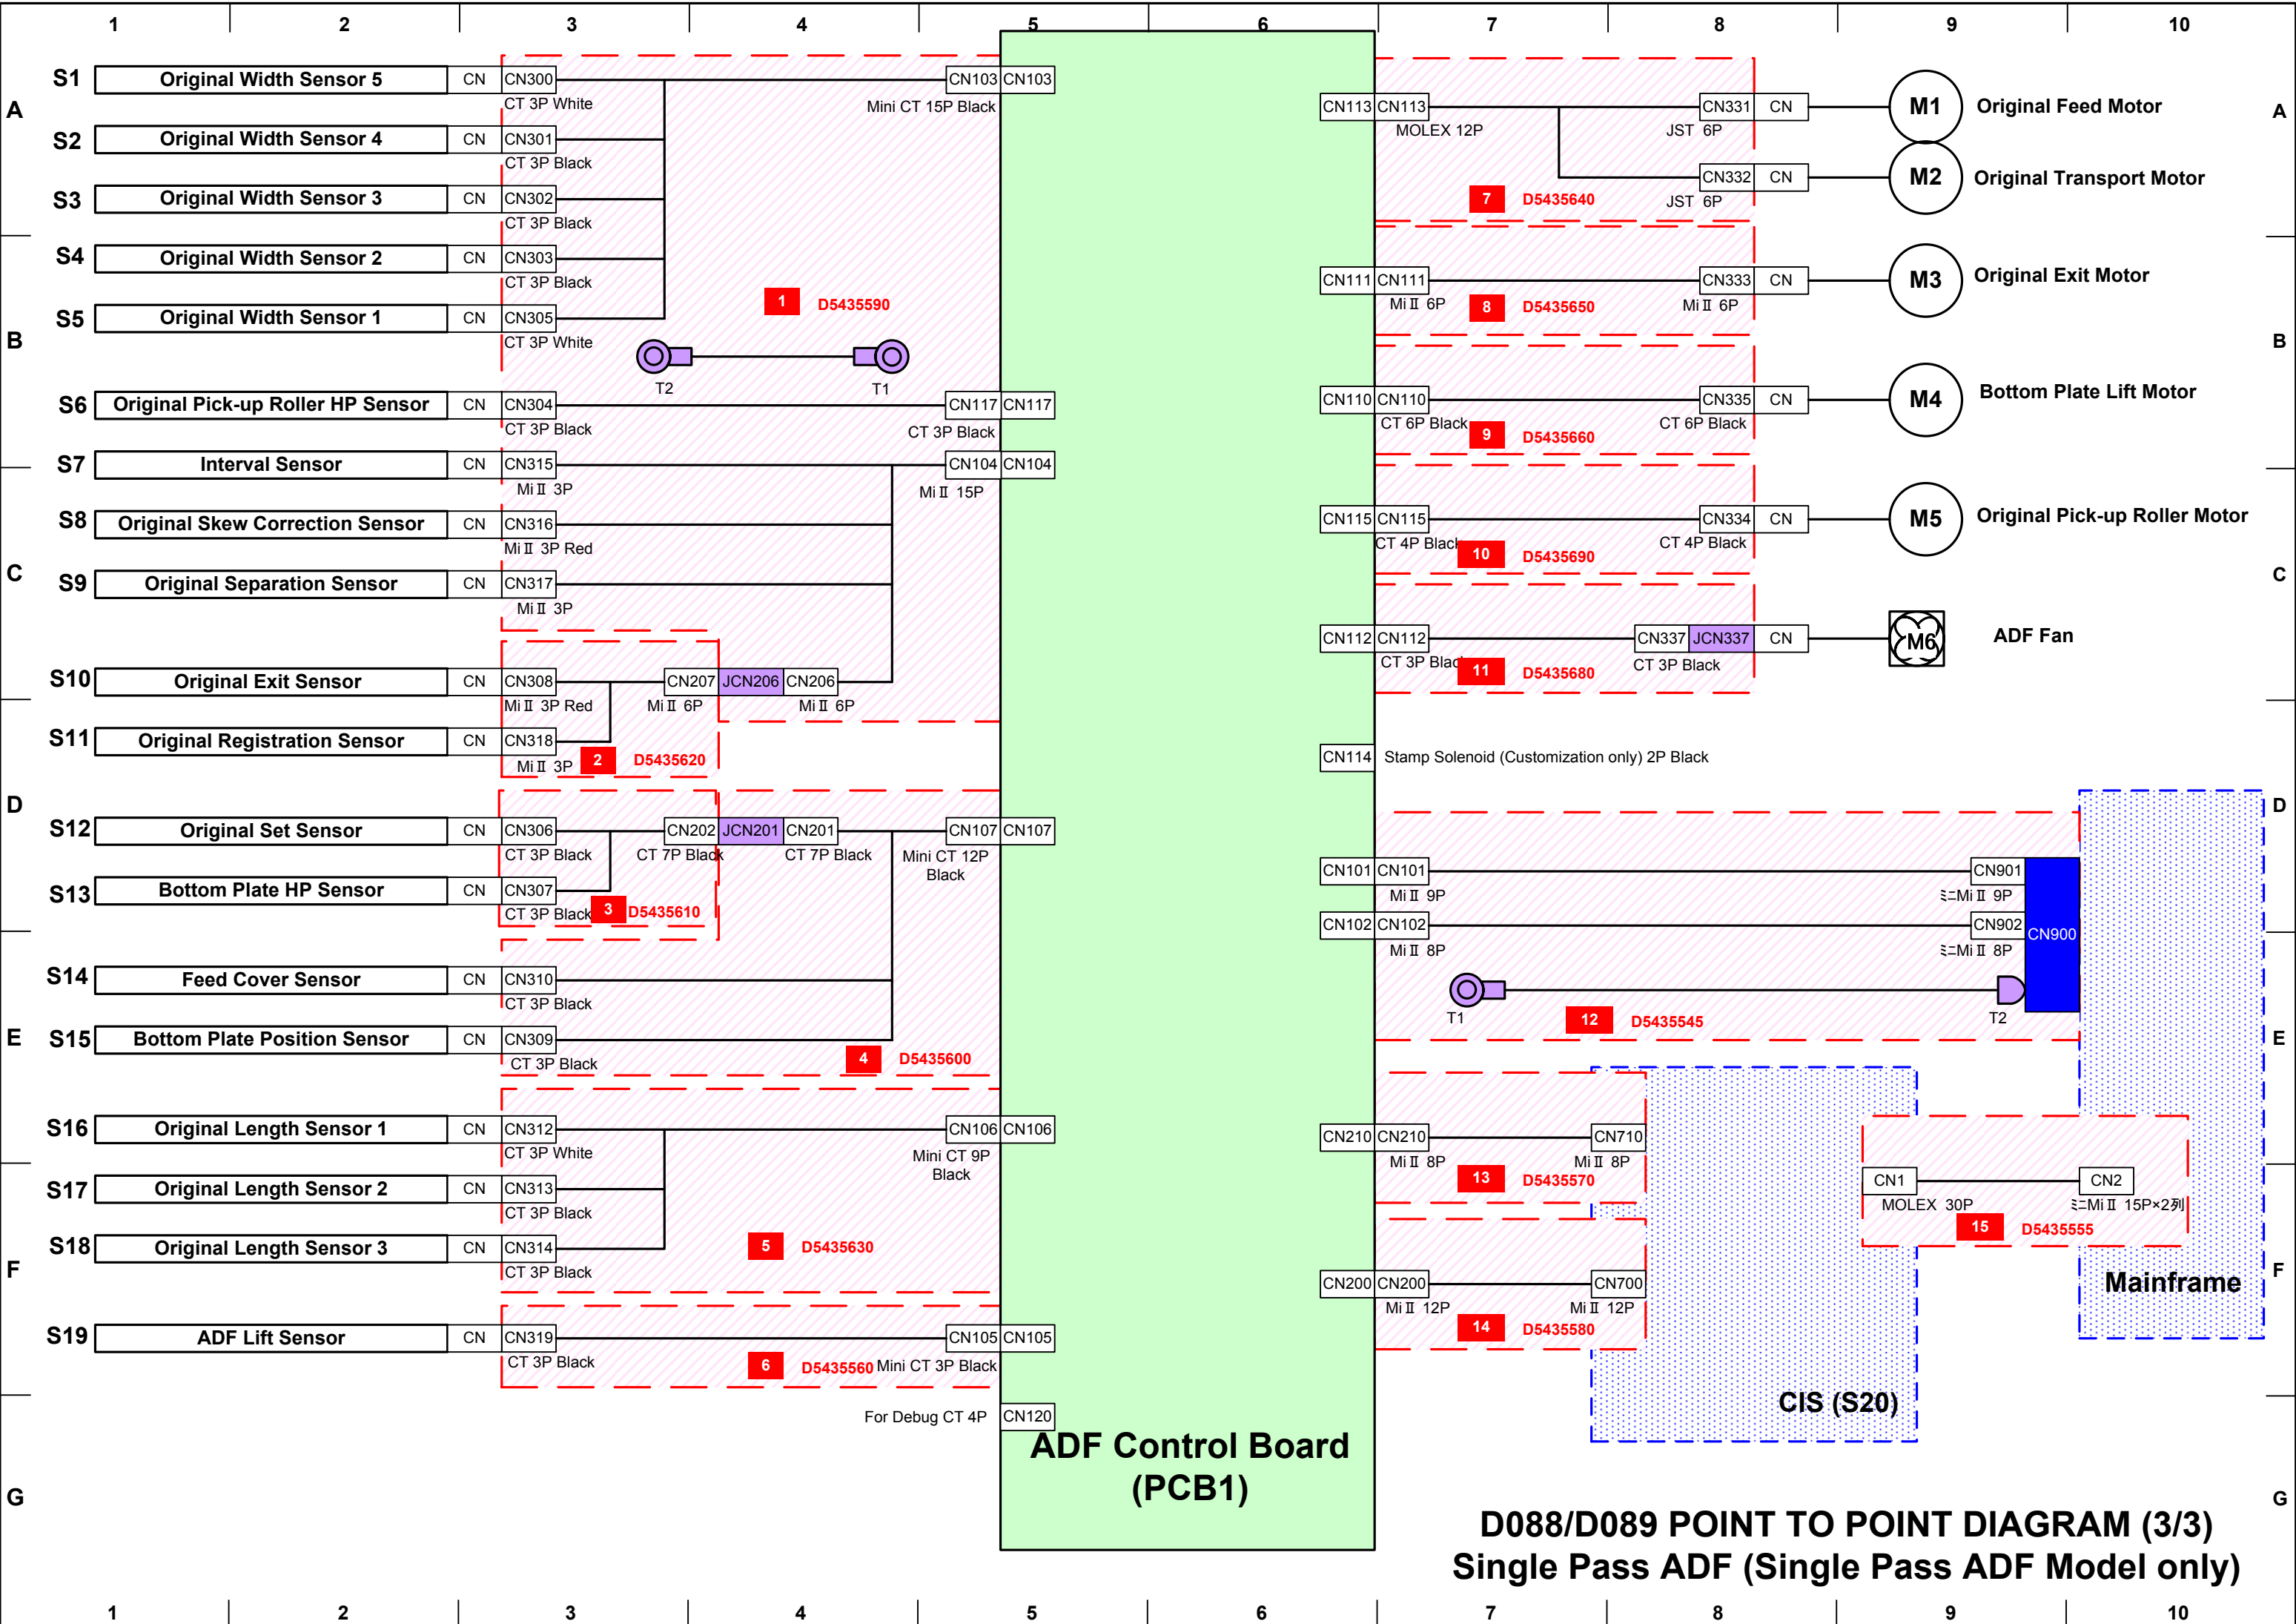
1 2 3 4 5 6 7 8 9 10

A B C D E F G

S1 Original Width Sensor 5 CN CN300 CT 3P White
S2 Original Width Sensor 4 CN CN301 CT 3P Black
S3 Original Width Sensor 3 CN CN302 CT 3P Black
S4 Original Width Sensor 2 CN CN303 CT 3P Black
S5 Original Width Sensor 1 CN CN305 CT 3P White

CN103 CN103 Mini CT 15P Black

1 D5435590

T2 T1

S6 Original Pick-up Roller HP Sensor CN CN304 CT 3P Black
CN117 CN117 CT 3P Black

S7 Interval Sensor CN CN315 MiⅡ 3P
CN104 CN104 MiⅡ 15P
S8 Original Skew Correction Sensor CN CN316 MiⅡ 3P Red
S9 Original Separation Sensor CN CN317 MiⅡ 3P

S10 Original Exit Sensor CN CN308 MiⅡ 3P Red
CN207 JCN206 CN206 MiⅡ 6P MiⅡ 6P
S11 Original Registration Sensor CN CN318 MiⅡ 3P
2 D5435620

S12 Original Set Sensor CN CN306 CT 3P Black
CN202 JCN201 CN201 CT 7P Black CT 7P Black
CN107 CN107 Mini CT 12P Black
S13 Bottom Plate HP Sensor CN CN307 CT 3P Black
3 D5435610

S14 Feed Cover Sensor CN CN310 CT 3P Black
S15 Bottom Plate Position Sensor CN CN309 CT 3P Black
4 D5435600

S16 Original Length Sensor 1 CN CN312 CT 3P White
CN106 CN106 Mini CT 9P Black
S17 Original Length Sensor 2 CN CN313 CT 3P Black
S18 Original Length Sensor 3 CN CN314 CT 3P Black
5 D5435630

S19 ADF Lift Sensor CN CN319 CT 3P Black
CN105 CN105
6 D5435560 Mini CT 3P Black

For Debug CT 4P CN120

ADF Control Board (PCB1)

CN113 CN113 MOLEX 12P
CN331 CN JST 6P
M1 Original Feed Motor
CN332 CN JST 6P
M2 Original Transport Motor
7 D5435640

CN111 CN111 MiⅡ 6P
8 D5435650
CN333 CN MiⅡ 6P
M3 Original Exit Motor

CN110 CN110 CT 6P Black
9 D5435660
CN335 CN CT 6P Black
M4 Bottom Plate Lift Motor

CN115 CN115 CT 4P Black
10 D5435690
CN334 CN CT 4P Black
M5 Original Pick-up Roller Motor

CN112 CN112 CT 3P Black
11 D5435680
CN337 JCN337 CN CT 3P Black
M6 ADF Fan

CN114 Stamp Solenoid (Customization only) 2P Black

CN101 CN101 MiⅡ 9P
CN901 ミ=MiⅡ 9P
CN102 CN102 MiⅡ 8P
CN902 ミ=MiⅡ 8P
CN900
T1 T2
12 D5435545

CN210 CN210 MiⅡ 8P
CN710 MiⅡ 8P
13 D5435570

CN1 MOLEX 30P
CN2 ミ=MiⅡ 15P×2列
15 D5435555

Mainframe

CN200 CN200 MiⅡ 12P
CN700 MiⅡ 12P
14 D5435580

CIS (S20)

D088/D089 POINT TO POINT DIAGRAM (3/3)
Single Pass ADF (Single Pass ADF Model only)